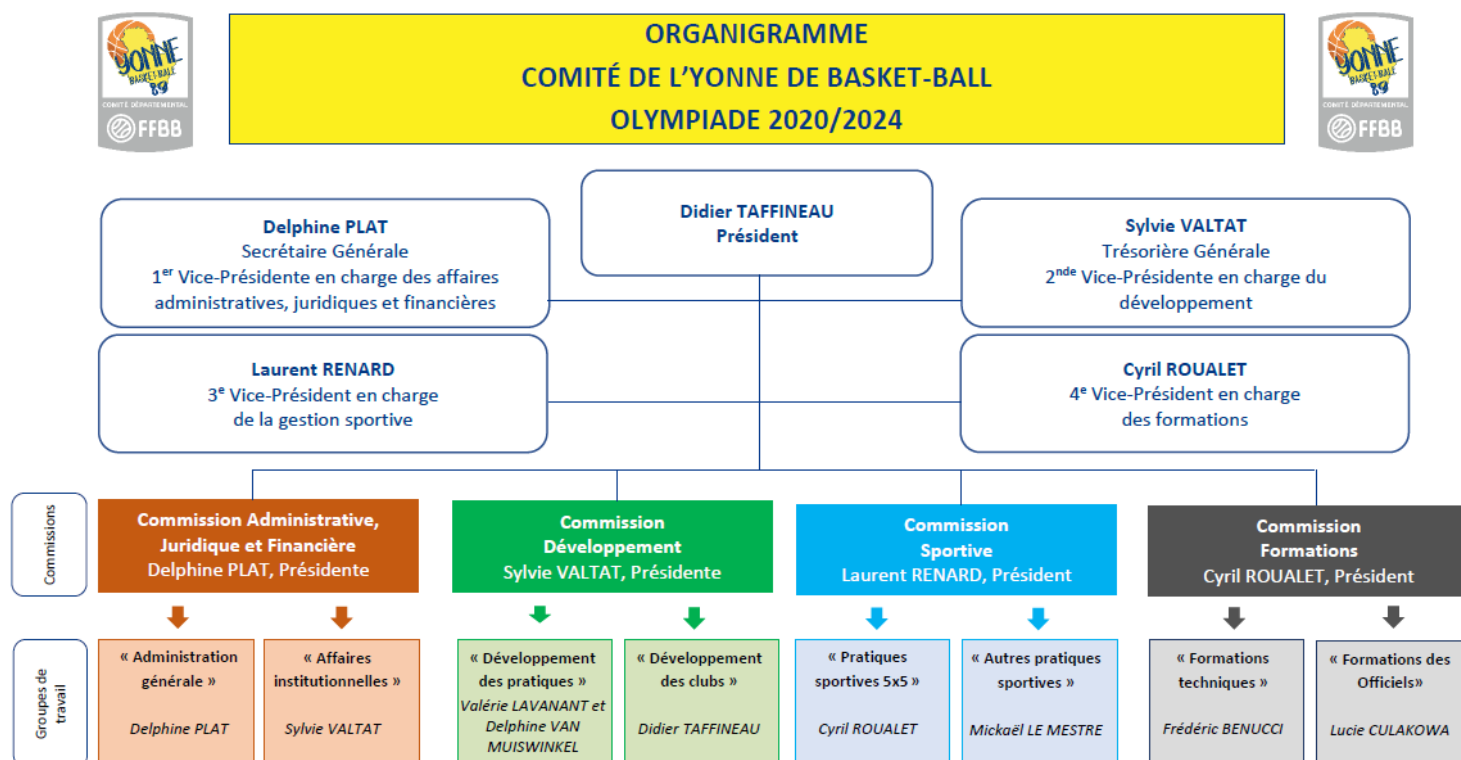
YONNE BASKET-BALL 89
COMITÉ DÉPARTEMENTAL
FFBB

ORGANIGRAMME
COMITÉ DE L'YONNE DE BASKET-BALL
OLYMPIADE 2020/2024

YONNE BASKET-BALL 89
COMITÉ DÉPARTEMENTAL
FFBB

Didier TAFFINEAU
Président

Delphine PLAT
Secrétaire Générale
1$^{er}$ Vice-Présidente en charge des affaires administratives, juridiques et financières

Sylvie VALTAT
Trésorière Générale
2$^{nde}$ Vice-Présidente en charge du développement

Laurent RENARD
3$^{e}$ Vice-Président en charge de la gestion sportive

Cyril ROUALET
4$^{e}$ Vice-Président en charge des formations

Commissions

Commission Administrative, Juridique et Financière
Delphine PLAT, Présidente

Commission Développement
Sylvie VALTAT, Présidente

Commission Sportive
Laurent RENARD, Président

Commission Formations
Cyril ROUALET, Président

Groupes de travail

« Administration générale »
Delphine PLAT

« Affaires institutionnelles »
Sylvie VALTAT

« Développement des pratiques »
Valérie LAVANANT et Delphine VAN MUISWINKEL

« Développement des clubs »
Didier TAFFINEAU

« Pratiques sportives 5x5 »
Cyril ROUALET

« Autres pratiques sportives »
Mickaël LE MESTRE

« Formations techniques »
Frédéric BENUCCI

« Formations des Officiels»
Lucie CULAKOWA